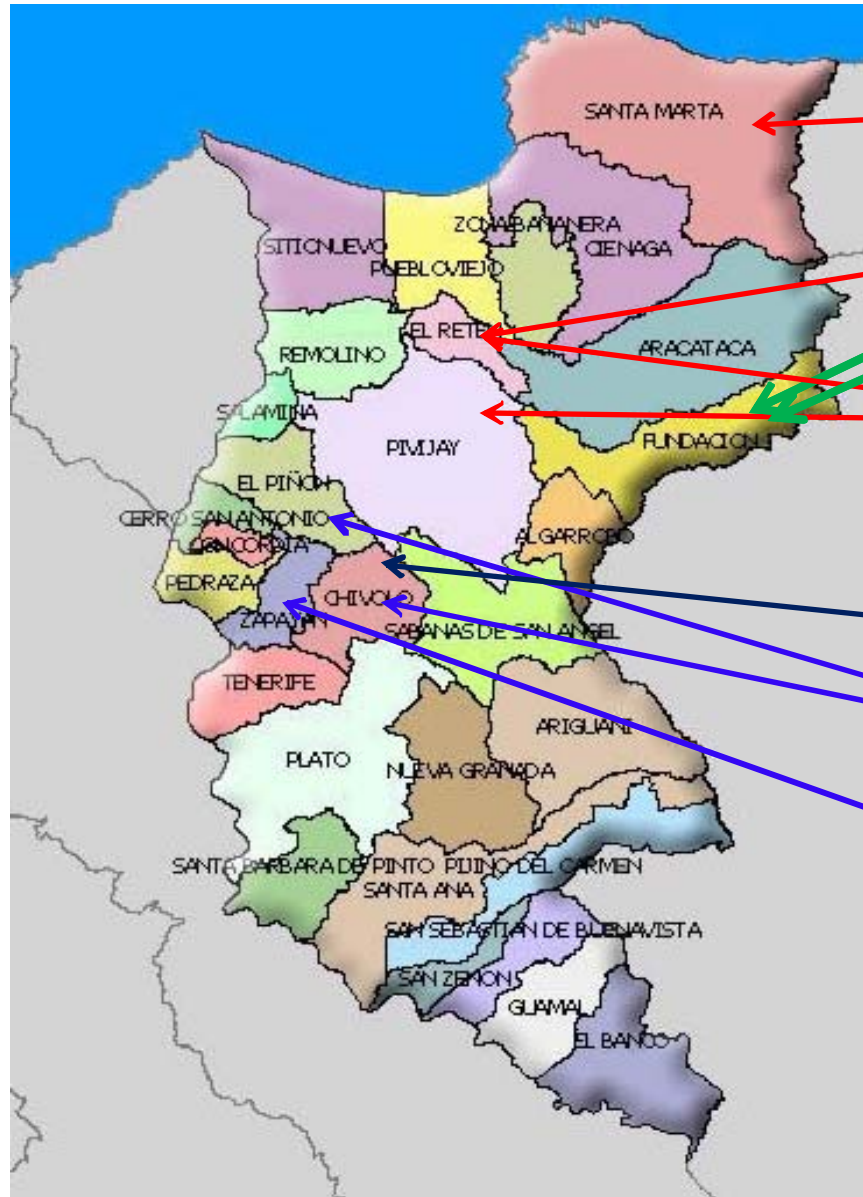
SANTA MARTA
SITIONUEVO
ZONA BANANERA
PUEBLOVIEJO
CIENAGA
EL RETEN
REMOLINO
ARACATACA
SALAMINA
PIVIJAY
FUNDACION
EL PIÑON
CERRO SAN ANTONIO
ALGARROBO
CONCORDIA
PEDRAZA
CHIVOLO
ZAPAYAN
SABANAS DE SAN ANGEL
TENERIFE
ARIGUANI
PLATO
NUEVA GRANADA
SANTA BARBARA DE PINTO
PIJIÑO DEL CARMEN
SANTA ANA
SAN SEBASTIAN DE BUENAVISTA
SAN ZENON
GUAMAL
EL BANCO